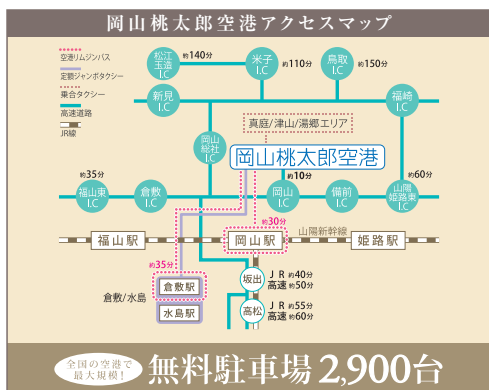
岡山桃太郎空港アクセスマップ

空港リムジンバス
定額ジャンボタクシー
乗合タクシー
高速道路
JR線

松江玉造I.C 約140分
米子I.C 約110分
鳥取I.C 約150分
新見I.C
福崎I.C
真庭/津山/湯郷エリア
岡山総社I.C
岡山桃太郎空港
約10分
約35分
福山東I.C
倉敷I.C
岡山I.C
備前I.C
山陽姫路東I.C 約60分
約30分
福山駅
岡山駅
山陽新幹線
姫路駅
約35分
坂出 JR 約40分 高速 約50分
倉敷/水島
倉敷駅
水島駅
高松 JR 約55分 高速 約60分

全国の空港で最大規模!
無料駐車場 2,900台